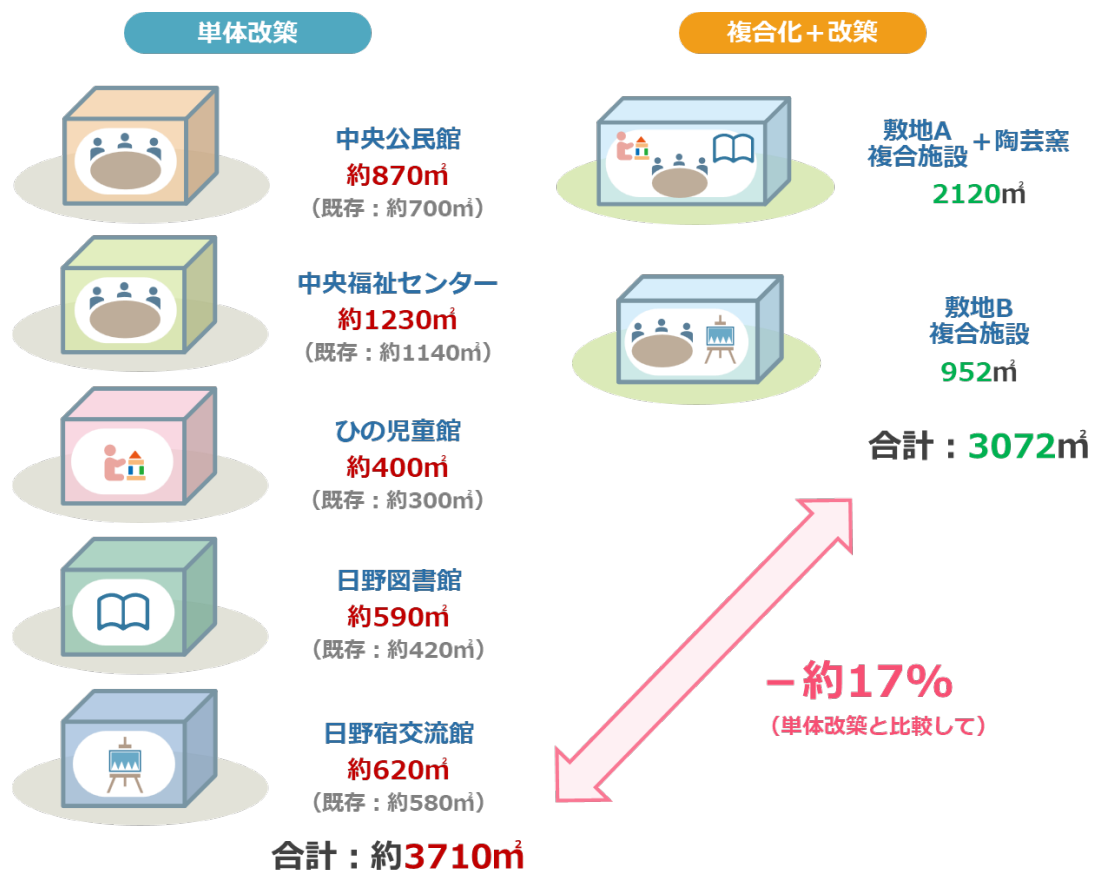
単体改築

複合化＋改築

中央公民館
約870㎡
（既存：約700㎡）

中央福祉センター
約1230㎡
（既存：約1140㎡）

ひの児童館
約400㎡
（既存：約300㎡）

日野図書館
約590㎡
（既存：約420㎡）

日野宿交流館
約620㎡
（既存：約580㎡）

合計：約3710㎡

敷地A
複合施設＋陶芸窯
2120㎡

敷地B
複合施設
952㎡

合計：3072㎡

－約17%
（単体改築と比較して）